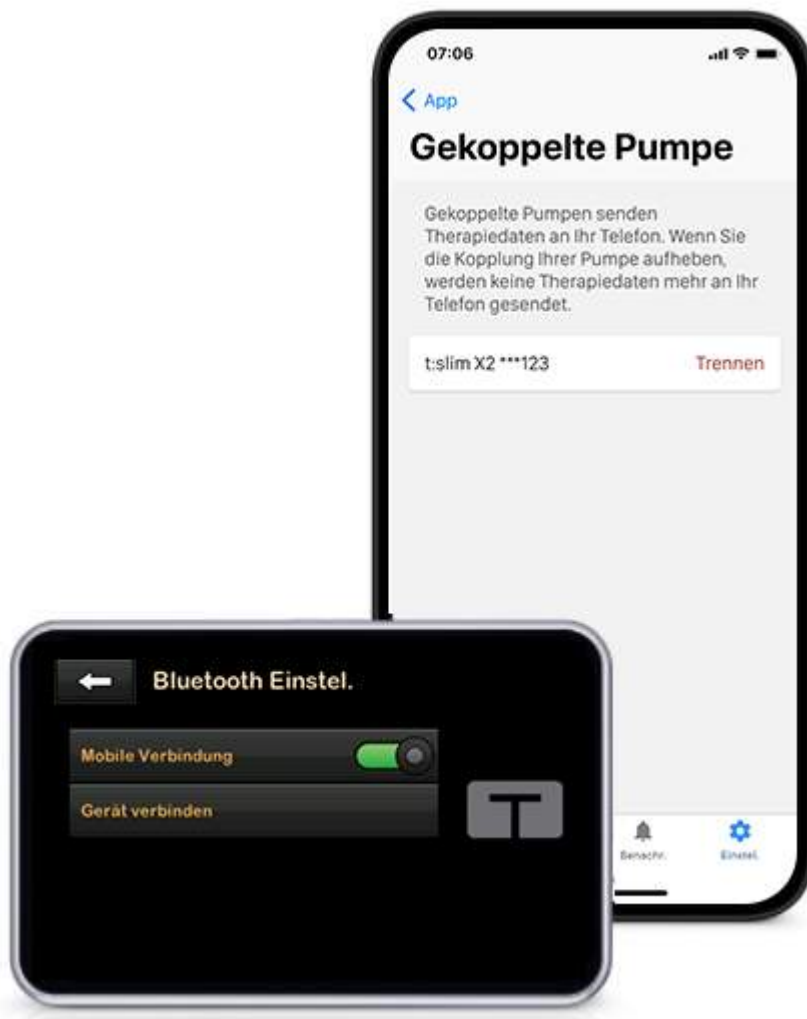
07:06

< App

Gekoppelte Pumpe

Gekoppelte Pumpen senden Therapiedaten an Ihr Telefon. Wenn Sie die Kopplung Ihrer Pumpe aufheben, werden keine Therapiedaten mehr an Ihr Telefon gesendet.

t:slim X2 ***123 Trennen

Benachr. Einstel.

Bluetooth Einstel.

Mobile Verbindung

Gerät verbinden